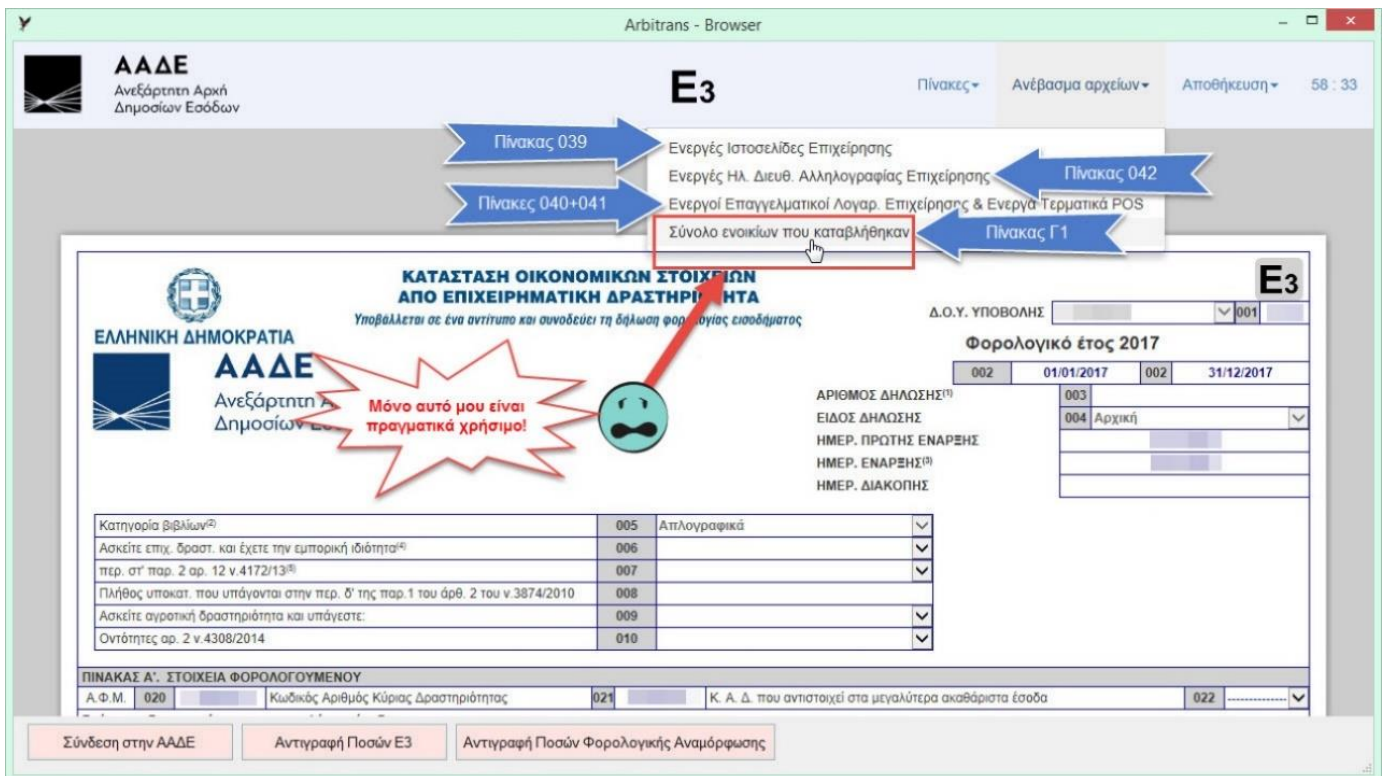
Arbitrans - Browser

ΑΑΔΕ
Ανεξάρτητη Αρχή
Δημοσίων Εσόδων

E3

Πίνακες▾ Ανέβασμα αρχείων▾ Αποθήκευση▾ 58 : 33

Πίνακας 039
Ενεργές Ιστοσελίδες Επιχείρησης
Ενεργές Ηλ. Διευθ. Αλληλογραφίας Επιχείρησης
Πίνακας 042
Πίνακες 040+041
Ενεργοί Επαγγελματικοί Λογαρ. Επιχείρησης & Ενεργά Τερματικά POS
Σύνολο ενοικίων που καταβλήθηκαν
Πίνακας Γ1

ΚΑΤΑΣΤΑΣΗ ΟΙΚΟΝΟΜΙΚΩΝ ΣΤΟΙΧΕΙΩΝ
ΑΠΟ ΕΠΙΧΕΙΡΗΜΑΤΙΚΗ ΔΡΑΣΤΗΡΙΟΤΗΤΑ
Υποβάλλεται σε ένα αντίτυπο και συνοδεύει τη δήλωση φορολογίας εισοδήματος

E3

ΕΛΛΗΝΙΚΗ ΔΗΜΟΚΡΑΤΙΑ
ΑΑΔΕ
Ανεξάρτητη Α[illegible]
Δημοσίων Ε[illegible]

Μόνο αυτό μου είναι πραγματικά χρήσιμο!

Δ.Ο.Υ. ΥΠΟΒΟΛΗΣ 001
Φορολογικό έτος 2017
002 01/01/2017 002 31/12/2017
ΑΡΙΘΜΟΣ ΔΗΛΩΣΗΣ(1) 003
ΕΙΔΟΣ ΔΗΛΩΣΗΣ 004 Αρχική
ΗΜΕΡ. ΠΡΩΤΗΣ ΕΝΑΡΞΗΣ
ΗΜΕΡ. ΕΝΑΡΞΗΣ(3)
ΗΜΕΡ. ΔΙΑΚΟΠΗΣ

| Κατηγορία βιβλίων(2) | 005 | Απλογραφικά |
|---|---|---|
| Ασκείτε επιχ. δραστ. και έχετε την εμπορική ιδιότητα(4) | 006 | |
| περ. στ' παρ. 2 αρ. 12 ν.4172/13(5) | 007 | |
| Πλήθος υποκατ. που υπάγονται στην περ. δ' της παρ.1 του άρθ. 2 του ν.3874/2010 | 008 | |
| Ασκείτε αγροτική δραστηριότητα και υπάγεστε: | 009 | |
| Οντότητες αρ. 2 ν.4308/2014 | 010 | |

ΠΙΝΑΚΑΣ Α'. ΣΤΟΙΧΕΙΑ ΦΟΡΟΛΟΓΟΥΜΕΝΟΥ
Α.Φ.Μ. 020 Κωδικός Αριθμός Κύριας Δραστηριότητας 021 Κ. Α. Δ. που αντιστοιχεί στα μεγαλύτερα ακαθάριστα έσοδα 022

Σύνδεση στην ΑΑΔΕ
Αντιγραφή Ποσών Ε3
Αντιγραφή Ποσών Φορολογικής Αναμόρφωσης